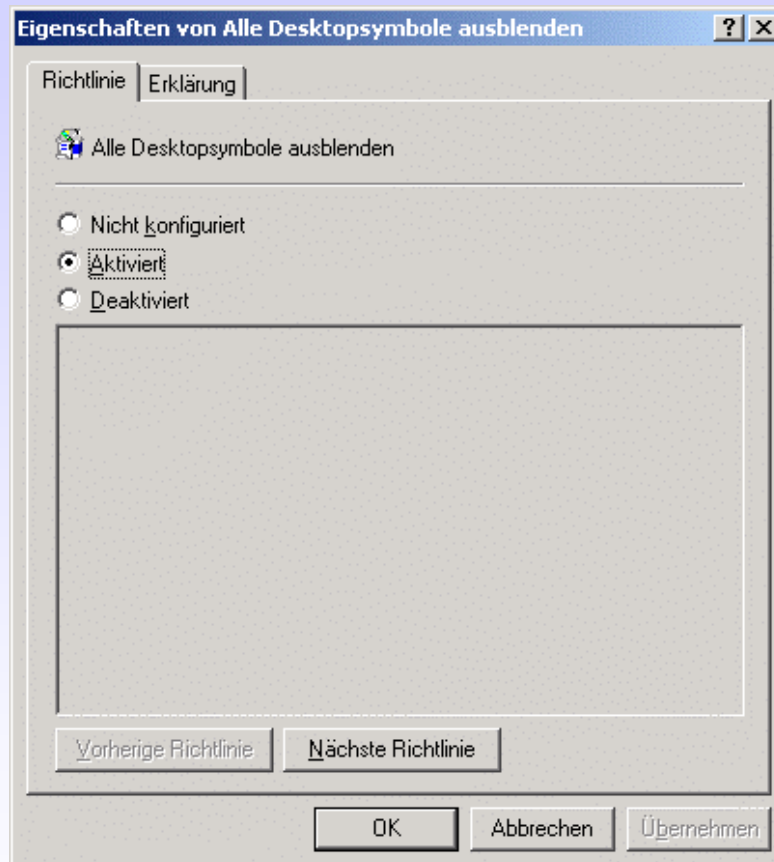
Eigenschaften von Alle Desktopsymbole ausblenden

? X

Richtlinie | Erklärung

Alle Desktopsymbole ausblenden

Nicht konfiguriert

Aktiviert

Deaktiviert

Vorherige Richtlinie

Nächste Richtlinie

OK

Abbrechen

Übernehmen